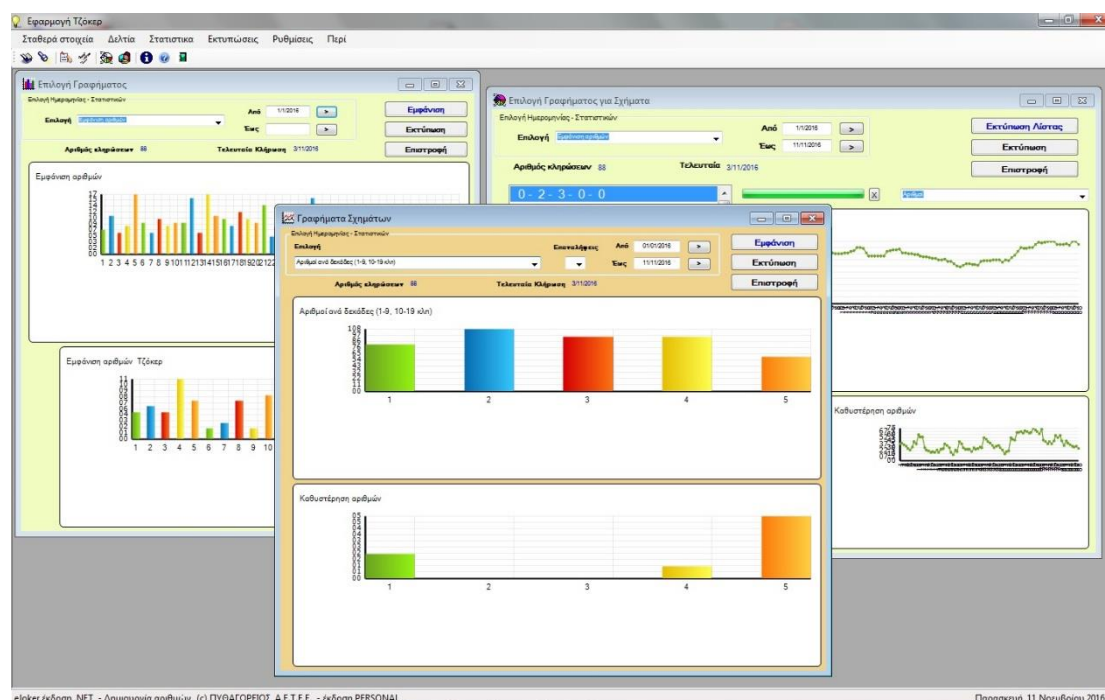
Εφαρμογή Τζόκερ

Σταθερά στοιχεία Δελτία Στατιστικα Εκτυπωσεις Ρυθμίσεις Περί

Επιλογή Γραφήματος

Επιλογή Ημερομηνίας - Στατιστικών

Επιλογή Εμφάνιση αριθμών

Από 1/1/2016 >

Εως >

Εμφάνιση

Εκτύπωση

Επιστροφή

Αριθμός κληρώσεων 88

Τελευταία Κλήρωση 3/11/2016

Εμφάνιση αριθμών

1 2 3 4 5 6 7 8 9 10 11 12 13 14 15 16 17 18 19 20 21 22

Εμφάνιση αριθμών Τζόκερ

1 2 3 4 5 6 7 8 9 10

Επιλογή Γραφήματος για Σχήματα

Επιλογή Ημερομηνίας - Στατιστικών

Επιλογή Εμφάνιση αριθμών

Από 1/1/2016 >

Εως 11/11/2016 >

Εκτύπωση Λίστας

Εκτύπωση

Επιστροφή

Αριθμός κληρώσεων 88

Τελευταία 3/11/2016

0 - 2 - 3 - 0 - 0

X

Καθυστέρηση αριθμών

Γραφηματα Σχημάτων

Επιλογή Ημερομηνίας - Στατιστικών

Επιλογή

Επαναλήψεις

Από 01/01/2016 >

Αριθμοί ανά δεκάδες (1-9, 10-19 κλπ)

Εως 11/11/2016 >

Εμφάνιση

Εκτύπωση

Επιστροφή

Αριθμός κληρώσεων 88

Τελευταία Κλήρωση 3/11/2016

Αριθμοί ανά δεκάδες (1-9, 10-19 κλπ)

1 2 3 4 5

Καθυστέρηση αριθμών

1 2 3 4 5

eJoker έκδοση .NET - Δημιουργία αριθμών (c) ΠΥΘΑΓΟΡΕΙΟΣ Α.Ε.Τ.Ε.Ε. - έκδοση PERSONAL

Παρασκευή, 11 Νοεμβρίου 2016